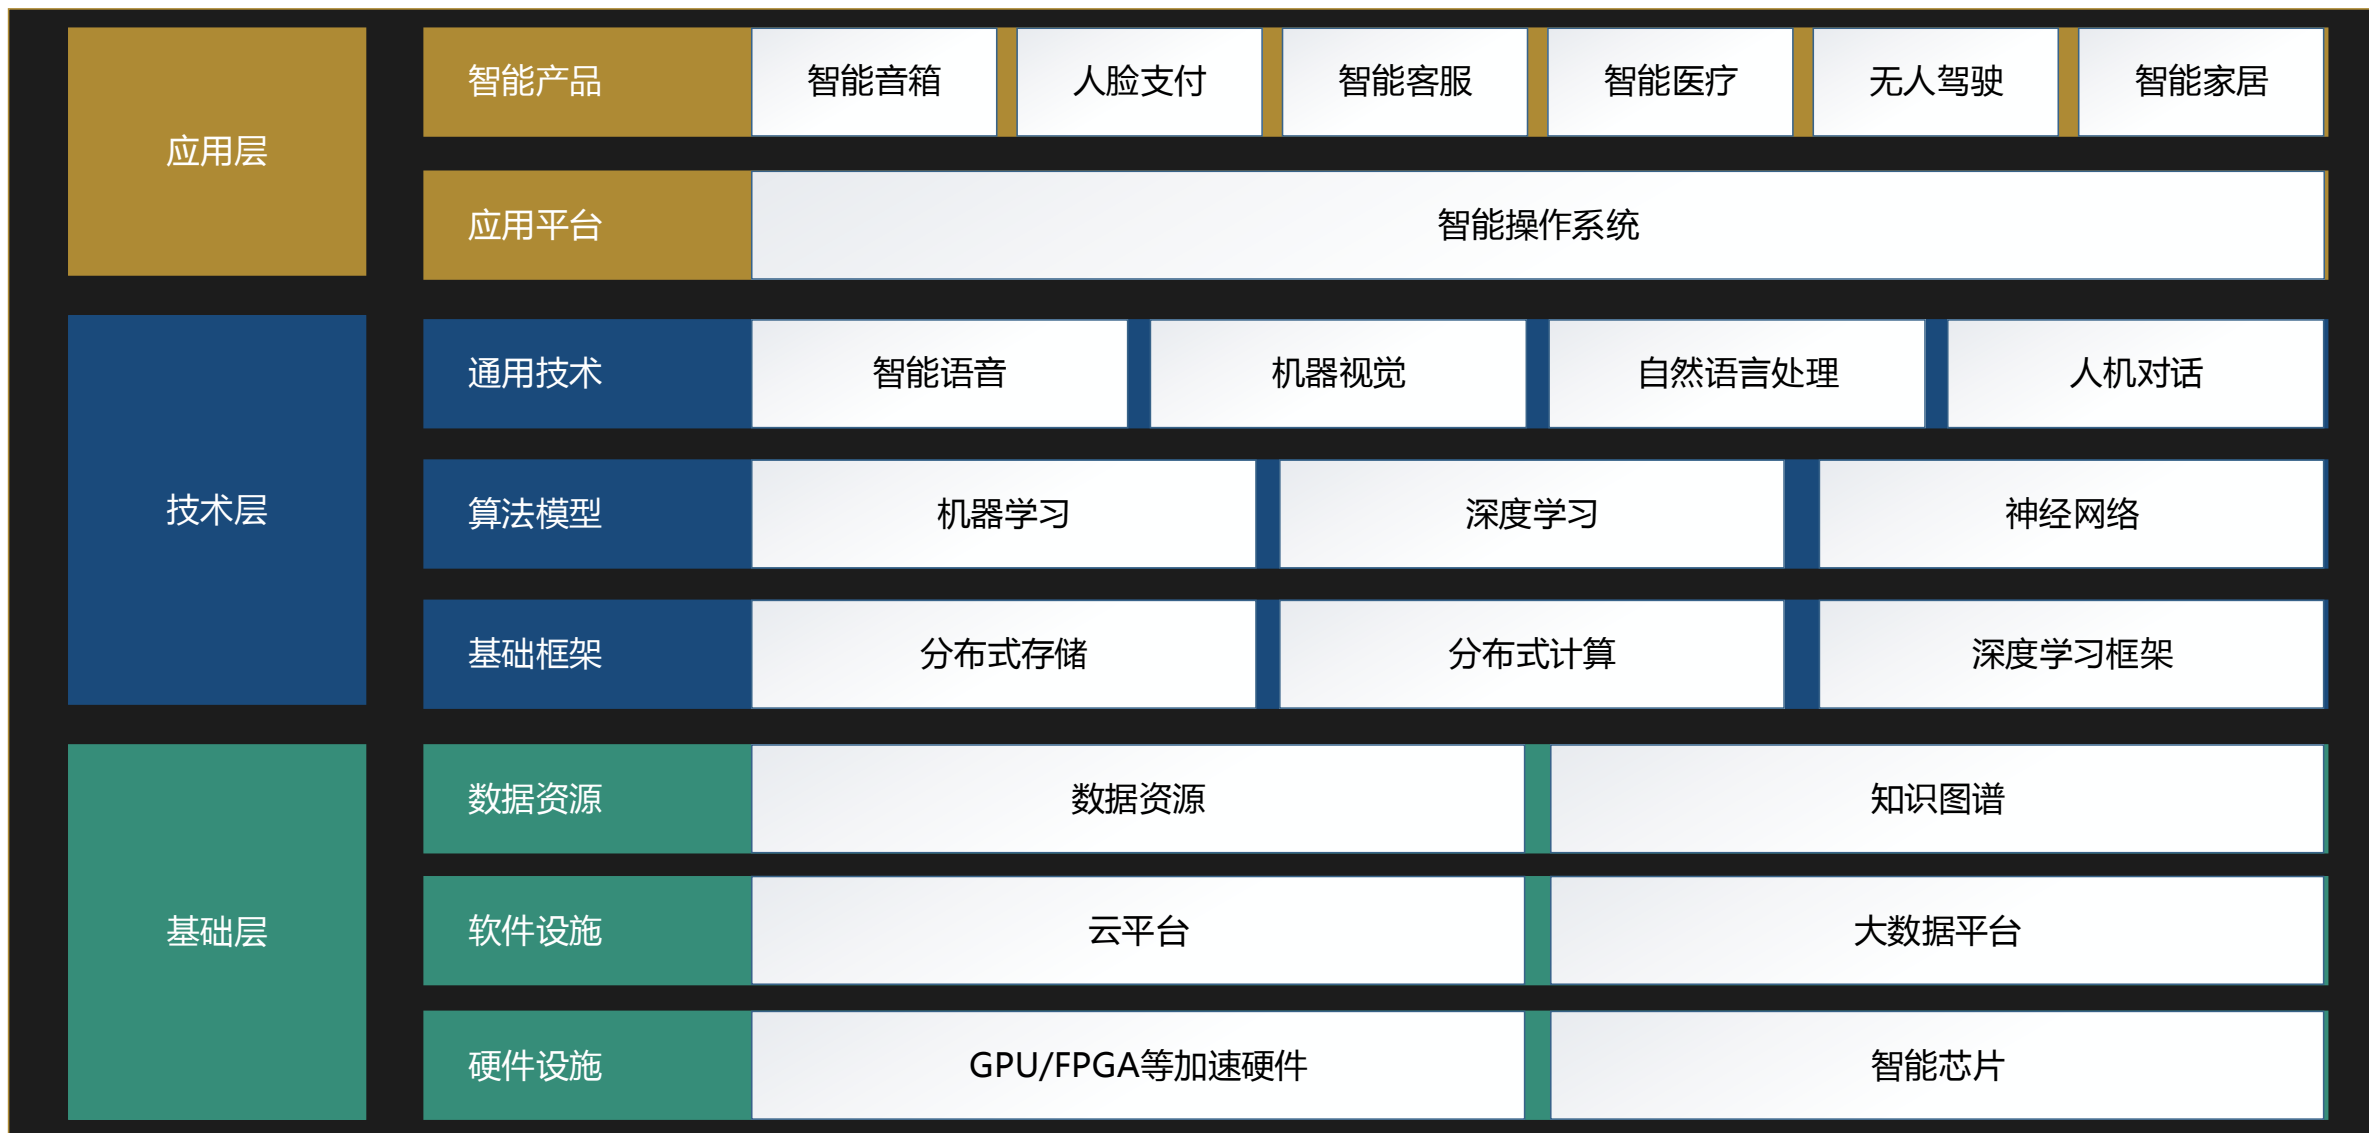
应用层

智能产品 | 智能音箱 | 人脸支付 | 智能客服 | 智能医疗 | 无人驾驶 | 智能家居

应用平台 | 智能操作系统

技术层

通用技术 | 智能语音 | 机器视觉 | 自然语言处理 | 人机对话

算法模型 | 机器学习 | 深度学习 | 神经网络

基础框架 | 分布式存储 | 分布式计算 | 深度学习框架

基础层

数据资源 | 数据资源 | 知识图谱

软件设施 | 云平台 | 大数据平台

硬件设施 | GPU/FPGA等加速硬件 | 智能芯片